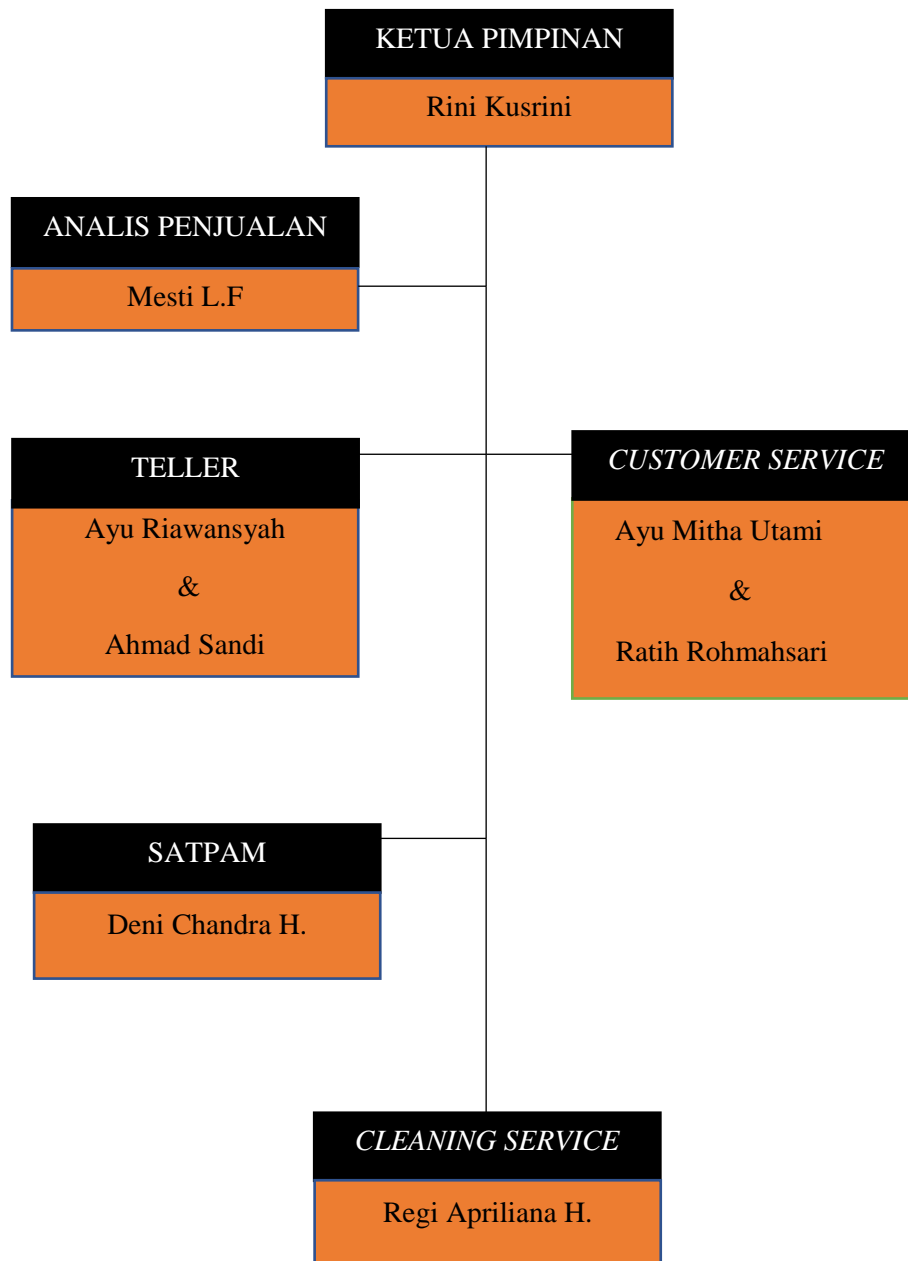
KETUA PIMPINAN

Rini Kusrini

ANALIS PENJUALAN

Mesti L.F

TELLER

Ayu Riawansyah

&

Ahmad Sandi

CUSTOMER SERVICE

Ayu Mitha Utami

&

Ratih Rohmahsari

SATPAM

Deni Chandra H.

CLEANING SERVICE

Regi Apriliana H.